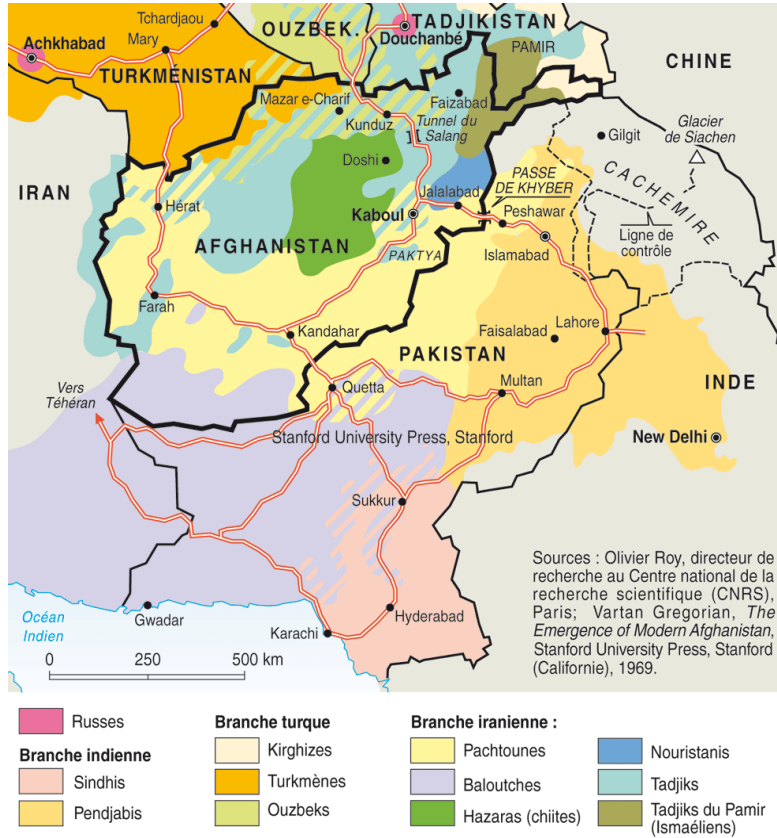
Tchardjaou
Achkhabad
Mary
OUZBEK.
TADJIKISTAN
Douchanbé
PAMIR
CHINE
TURKMÉNISTAN
Mazar e-Charif
Kunduz
Faizabad
Tunnel du Salang
Gilgit
Glacier de Siachen
Doshi
PASSE DE KHYBER
CACHEMIRE
IRAN
Hérat
Jalalabad
Kaboul
Peshawar
AFGHANISTAN
PAKTYA
Islamabad
Ligne de contrôle
Farah
Kandahar
Faisalabad
Lahore
PAKISTAN
Vers Téhéran
Quetta
Multan
INDE
Stanford University Press, Stanford
New Delhi
Sukkur
Sources : Olivier Roy, directeur de recherche au Centre national de la recherche scientifique (CNRS), Paris; Vartan Gregorian, *The Emergence of Modern Afghanistan*, Stanford University Press, Stanford (Californie), 1969.
Océan Indien
Gwadar
Hyderabad
Karachi
0
250
500 km

Russes
Branche indienne
Sindhis
Pendjabis
Branche turque
Kirghizes
Turkmènes
Ouzbeks
Branche iranienne :
Pachtounes
Baloutches
Hazaras (chiites)
Nouristanis
Tadjiks
Tadjiks du Pamir (Ismaéliens)